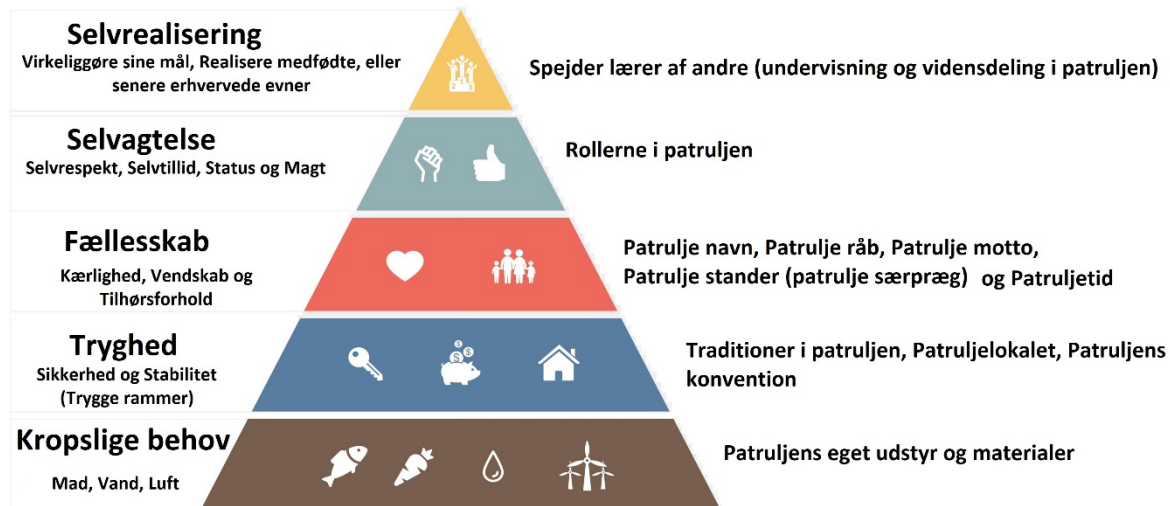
Selvrealisering
Virkeliggøre sine mål, Realisere medfødte, eller senere erhvervede evner

Spejder lærer af andre (undervisning og vidensdeling i patruljen)

Selvagtelse
Selvrespekt, Selvtillid, Status og Magt

Rollerne i patruljen

Fællesskab
Kærlighed, Vendskab og Tilhørsforhold

Patrulje navn, Patrulje råb, Patrulje motto, Patrulje stander (patrulje særpræg) og Patruljetid

Tryghed
Sikkerhed og Stabilitet (Trygge rammer)

Traditioner i patruljen, Patruljelokalet, Patruljens konvention

Kropslige behov
Mad, Vand, Luft

Patruljens eget udstyr og materialer